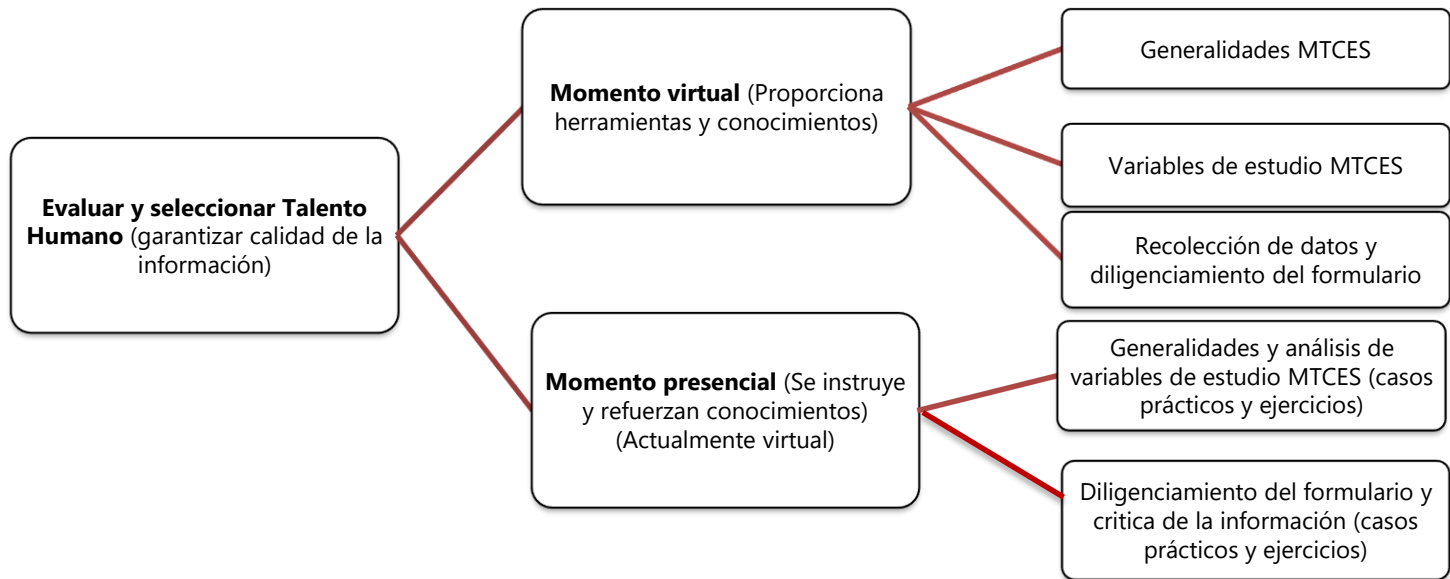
**Evaluar y seleccionar Talento Humano** (garantizar calidad de la información)

**Momento virtual** (Proporciona herramientas y conocimientos)

Generalidades MTCES

Variables de estudio MTCES

Recolección de datos y diligenciamiento del formulario

**Momento presencial** (Se instruye y refuerzan conocimientos) (Actualmente virtual)

Generalidades y análisis de variables de estudio MTCES (casos prácticos y ejercicios)

Diligenciamiento del formulario y critica de la información (casos prácticos y ejercicios)